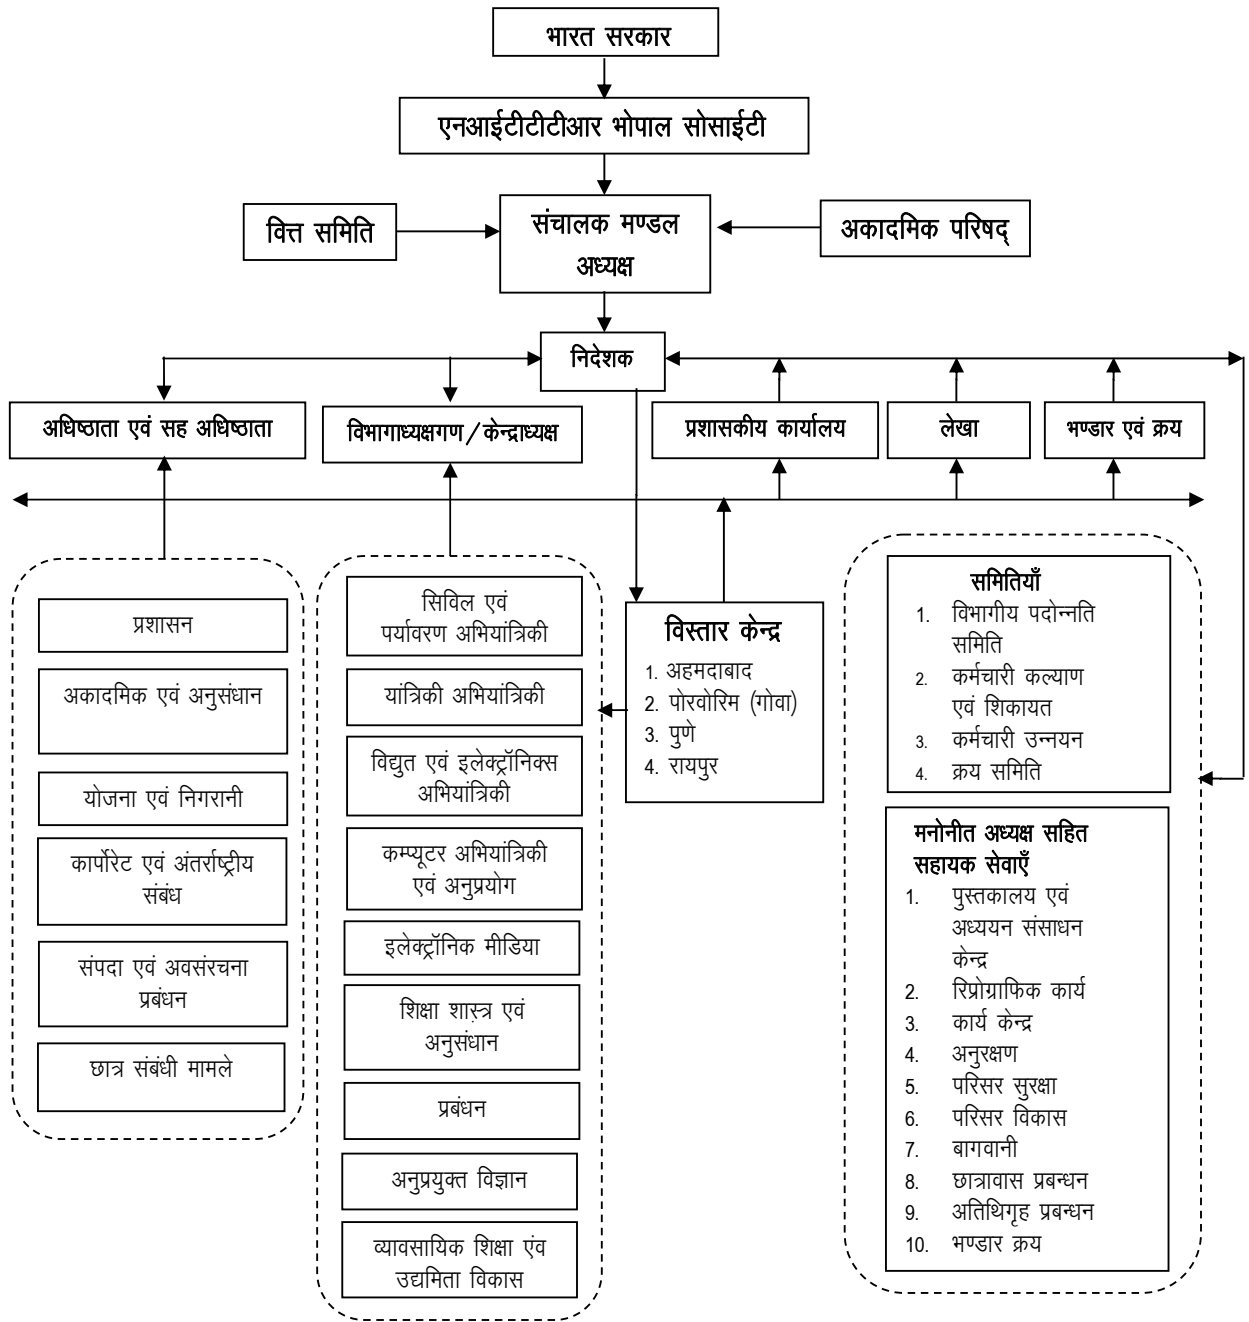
भारत सरकार

एनआईटीटीटीआर भोपाल सोसाईटी

वित्त समिति

संचालक मण्डल
अध्यक्ष

अकादमिक परिषद्

निदेशक

अधिष्ठाता एवं सह अधिष्ठाता

विभागाध्यक्षगण/केन्द्राध्यक्ष

प्रशासकीय कार्यालय

लेखा

भण्डार एवं क्रय

प्रशासन

अकादमिक एवं अनुसंधान

योजना एवं निगरानी

कार्पोरेट एवं अंतर्राष्ट्रीय संबंध

संपदा एवं अवसंरचना प्रबंधन

छात्र संबंधी मामले

सिविल एवं पर्यावरण अभियांत्रिकी

यांत्रिकी अभियांत्रिकी

विद्युत एवं इलेक्ट्रॉनिक्स अभियांत्रिकी

कम्प्यूटर अभियांत्रिकी एवं अनुप्रयोग

इलेक्ट्रॉनिक मीडिया

शिक्षा शास्त्र एवं अनुसंधान

प्रबंधन

अनुप्रयुक्त विज्ञान

व्यावसायिक शिक्षा एवं उद्यमिता विकास

विस्तार केन्द्र
1. अहमदाबाद
2. पोरवोरिम (गोवा)
3. पुणे
4. रायपुर

समितियाँ
1. विभागीय पदोन्नति समिति
2. कर्मचारी कल्याण एवं शिकायत
3. कर्मचारी उन्नयन
4. क्रय समिति

मनोनीत अध्यक्ष सहित सहायक सेवाएँ
1. पुस्तकालय एवं अध्ययन संसाधन केन्द्र
2. रिप्रोग्राफिक कार्य
3. कार्य केन्द्र
4. अनुरक्षण
5. परिसर सुरक्षा
6. परिसर विकास
7. बागवानी
8. छात्रावास प्रबन्धन
9. अतिथिगृह प्रबन्धन
10. भण्डार क्रय